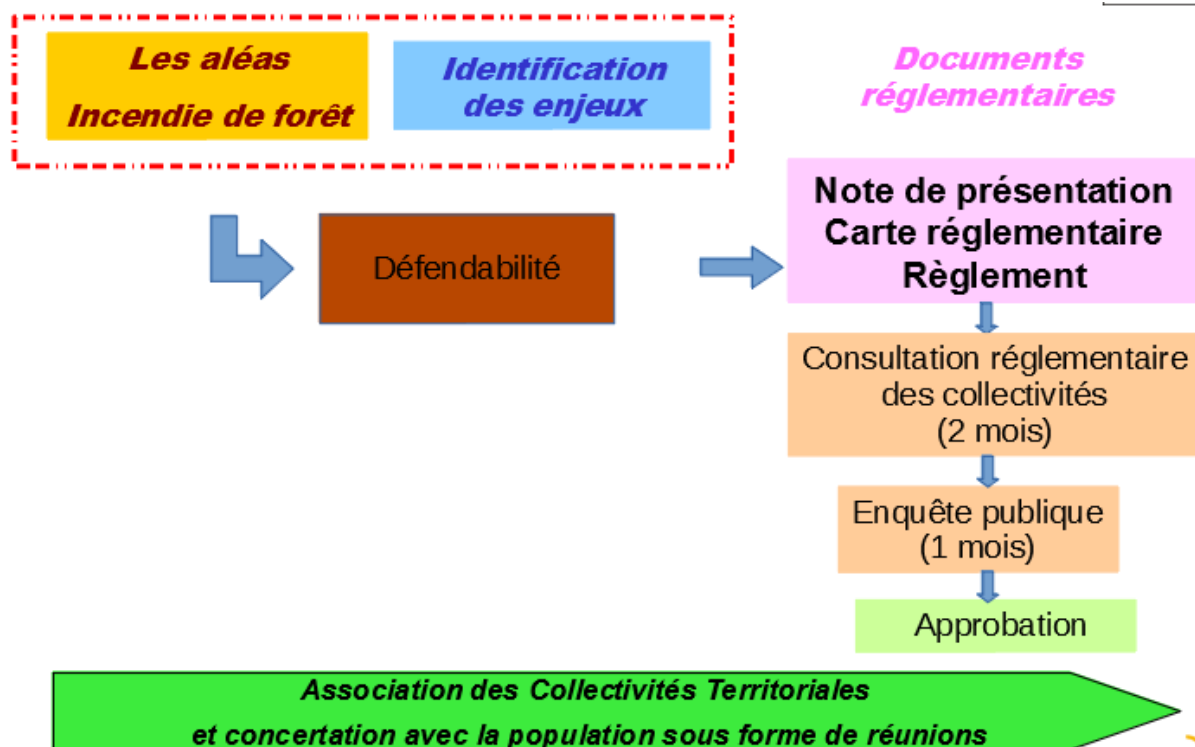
Les aléas
Incendie de forêt

Identification des enjeux

Documents réglementaires

Défendabilité

Note de présentation
Carte réglementaire
Règlement

Consultation réglementaire des collectivités
(2 mois)

Enquête publique
(1 mois)

Approbation

Association des Collectivités Territoriales
et concertation avec la population sous forme de réunions